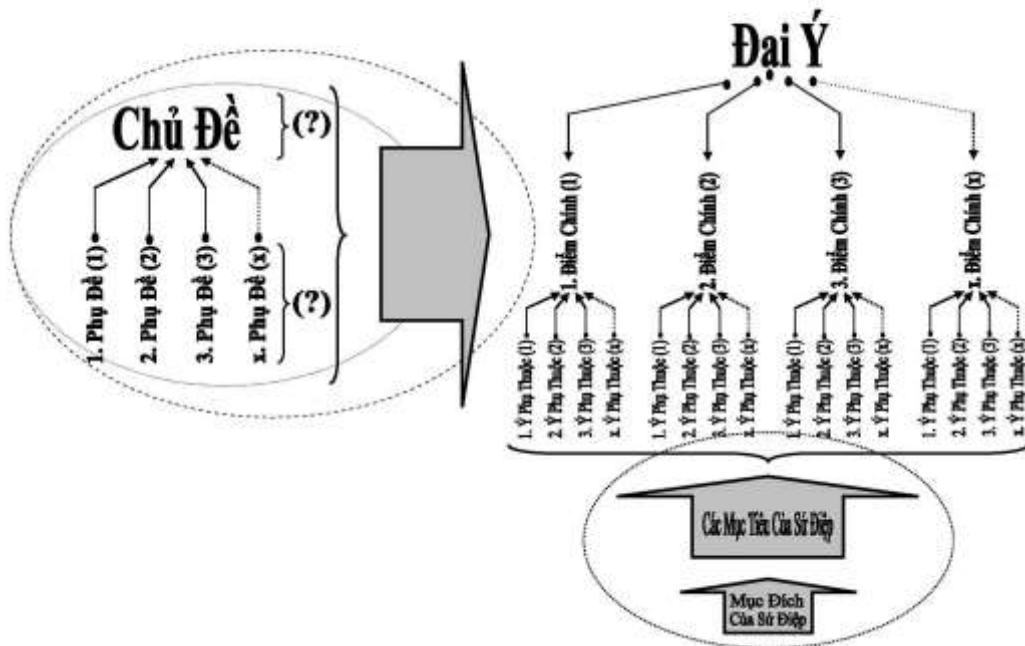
Chủ Đề
(?)
1. Phụ Đề (1)
2. Phụ Đề (2)
3. Phụ Đề (3)
x. Phụ Đề (x)
(?)

Đại Ý
1. Điểm Chính (1)
1. Ý Phụ Thuộc (1)
2. Ý Phụ Thuộc (2)
3. Ý Phụ Thuộc (3)
x. Ý Phụ Thuộc (x)
2. Điểm Chính (2)
1. Ý Phụ Thuộc (1)
2. Ý Phụ Thuộc (2)
3. Ý Phụ Thuộc (3)
x. Ý Phụ Thuộc (x)
3. Điểm Chính (3)
1. Ý Phụ Thuộc (1)
2. Ý Phụ Thuộc (2)
3. Ý Phụ Thuộc (3)
x. Ý Phụ Thuộc (x)
x. Điểm Chính (x)
1. Ý Phụ Thuộc (1)
2. Ý Phụ Thuộc (2)
3. Ý Phụ Thuộc (3)
x. Ý Phụ Thuộc (x)

Các Mục Tiêu Của Sứ Điệp
Mục Đích Của Sứ Điệp